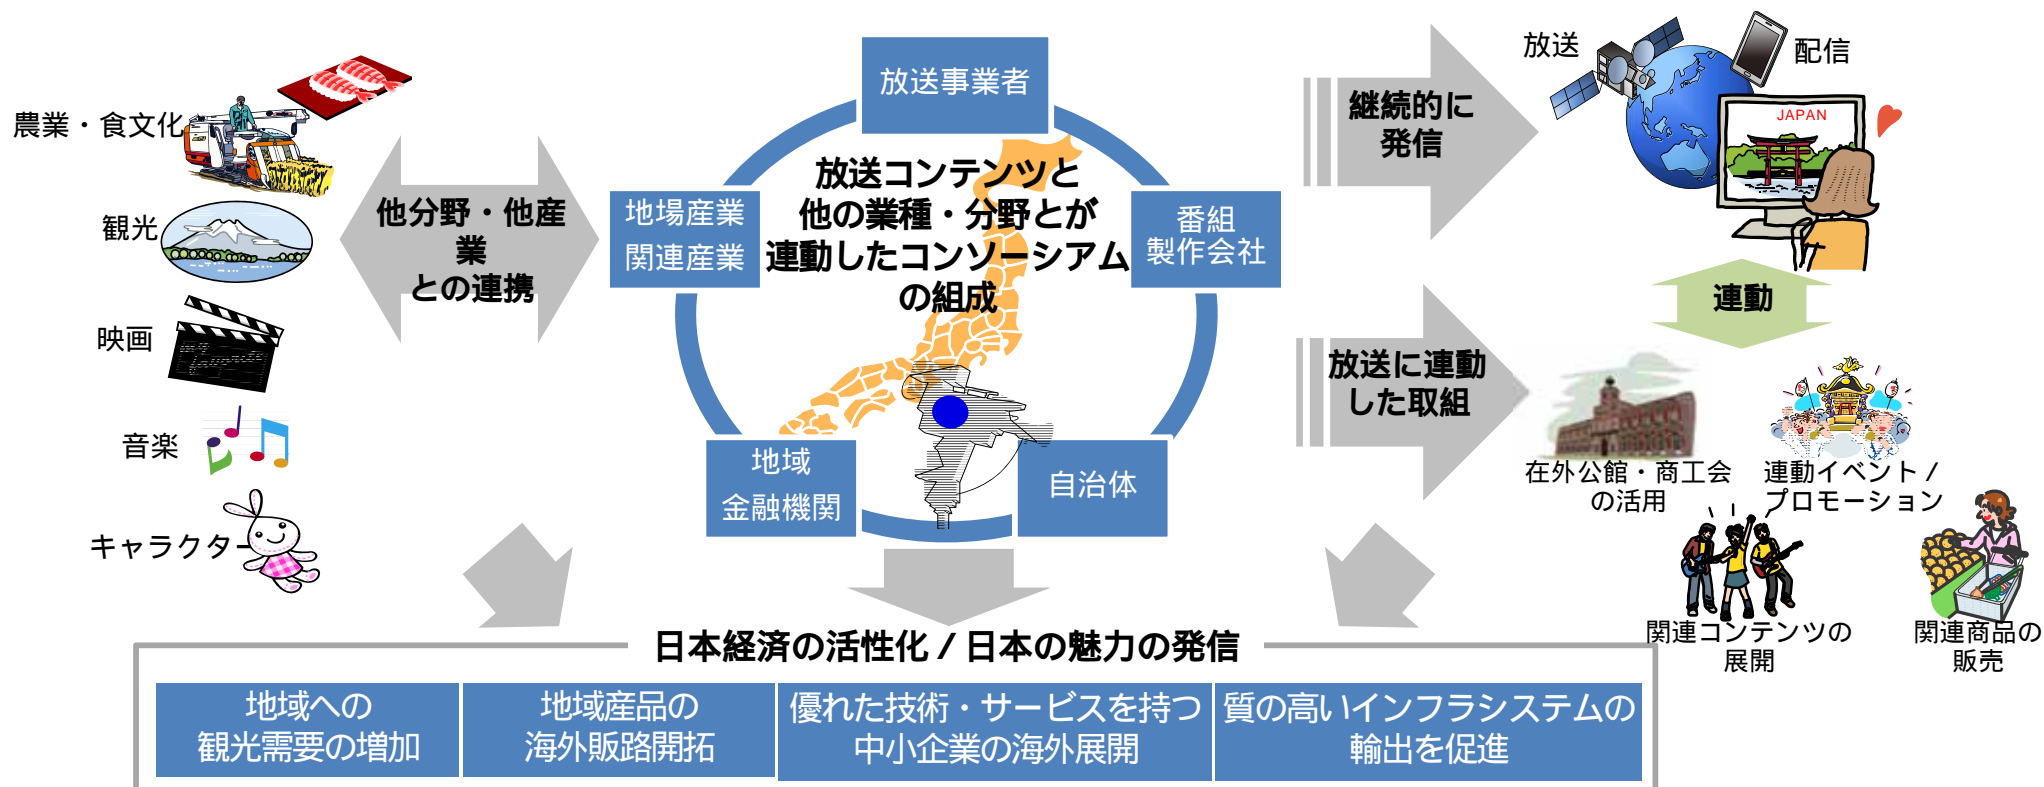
農業・食文化

観光

映画

音楽

キャラクター

他分野・他産業
との連携

放送事業者

地場産業
関連産業

放送コンテンツと
他の業種・分野とが
連動したコンソーシアム
の組成

番組
製作会社

地域
金融機関

自治体

継続的に
発信

放送

配信

JAPAN

連動

放送に連動
した取組

在外公館・商工会
の活用

連動イベント／
プロモーション

関連コンテンツの
展開

関連商品の
販売

日本経済の活性化／日本の魅力の発信

| 地域への観光需要の増加 | 地域産品の海外販路開拓 | 優れた技術・サービスを持つ中小企業の海外展開 | 質の高いインフラシステムの輸出を促進 |
|---|---|---|---|